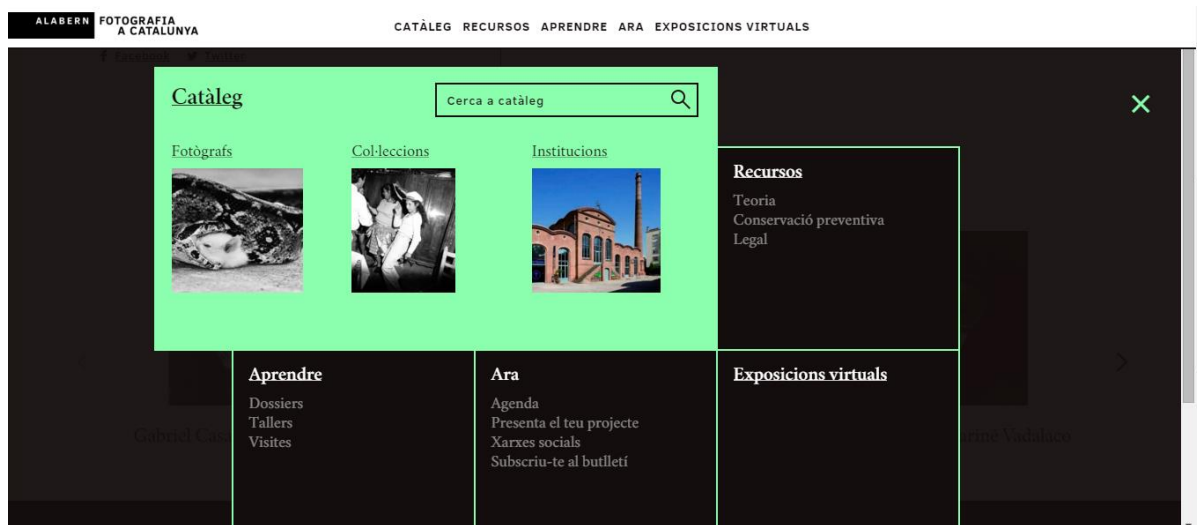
ALABERN FOTOGRAFIA A CATALUNYA

CATÀLEG RECURSOS APRENDRE ARA EXPOSICIONS VIRTUALS

Facebook Twitter

Catàleg

Cerca a catàleg

Fotògrafs

Col·leccions

Institucions

Recursos

Teoria
Conservació preventiva
Legal

Aprendre

Dossiers
Tallers
Visites

Ara

Agenda
Presenta el teu projecte
Xarxes socials
Subscriu-te al butlletí

Exposicions virtuals

Gabriel Cas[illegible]

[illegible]rine Vadalaco